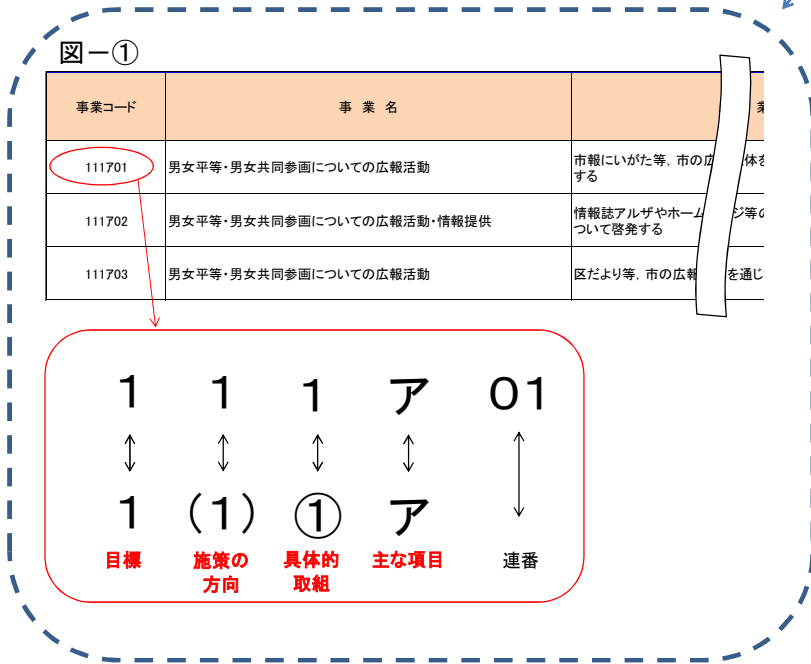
図ー①

| 事業コード | 事　業　名 | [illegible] |
|---|---|---|
| 111701 | 男女平等・男女共同参画についての広報活動 | 市報にいがた等，市の広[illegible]体を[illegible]する |
| 111702 | 男女平等・男女共同参画についての広報活動・情報提供 | 情報誌アルザやホーム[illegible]ジ等の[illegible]ついて啓発する |
| 111703 | 男女平等・男女共同参画についての広報活動 | 区だより等，市の広報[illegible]を通じ |

1　1　1　ア　01

1　（1）　①　ア

目標　施策の方向　具体的取組　主な項目　連番